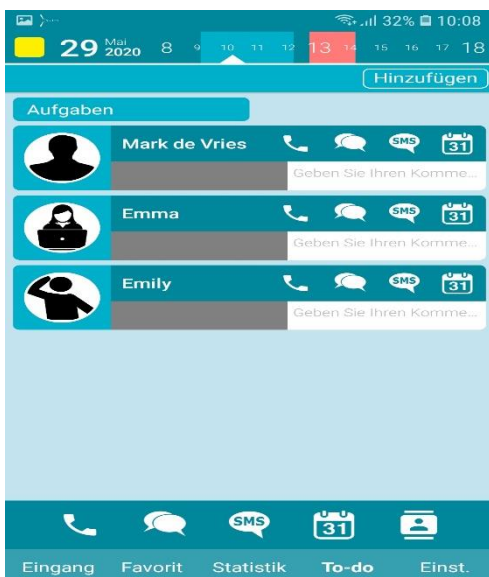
32% 10:08

29 Mai 2020 8 9 10 11 12 13 14 15 16 17 18

Hinzufügen

Aufgaben

Mark de Vries
SMS 31
Geben Sie Ihren Komme...

Emma
SMS 31
Geben Sie Ihren Komme...

Emily
SMS 31
Geben Sie Ihren Komme...

SMS 31

Eingang Favorit Statistik To-do Einst.